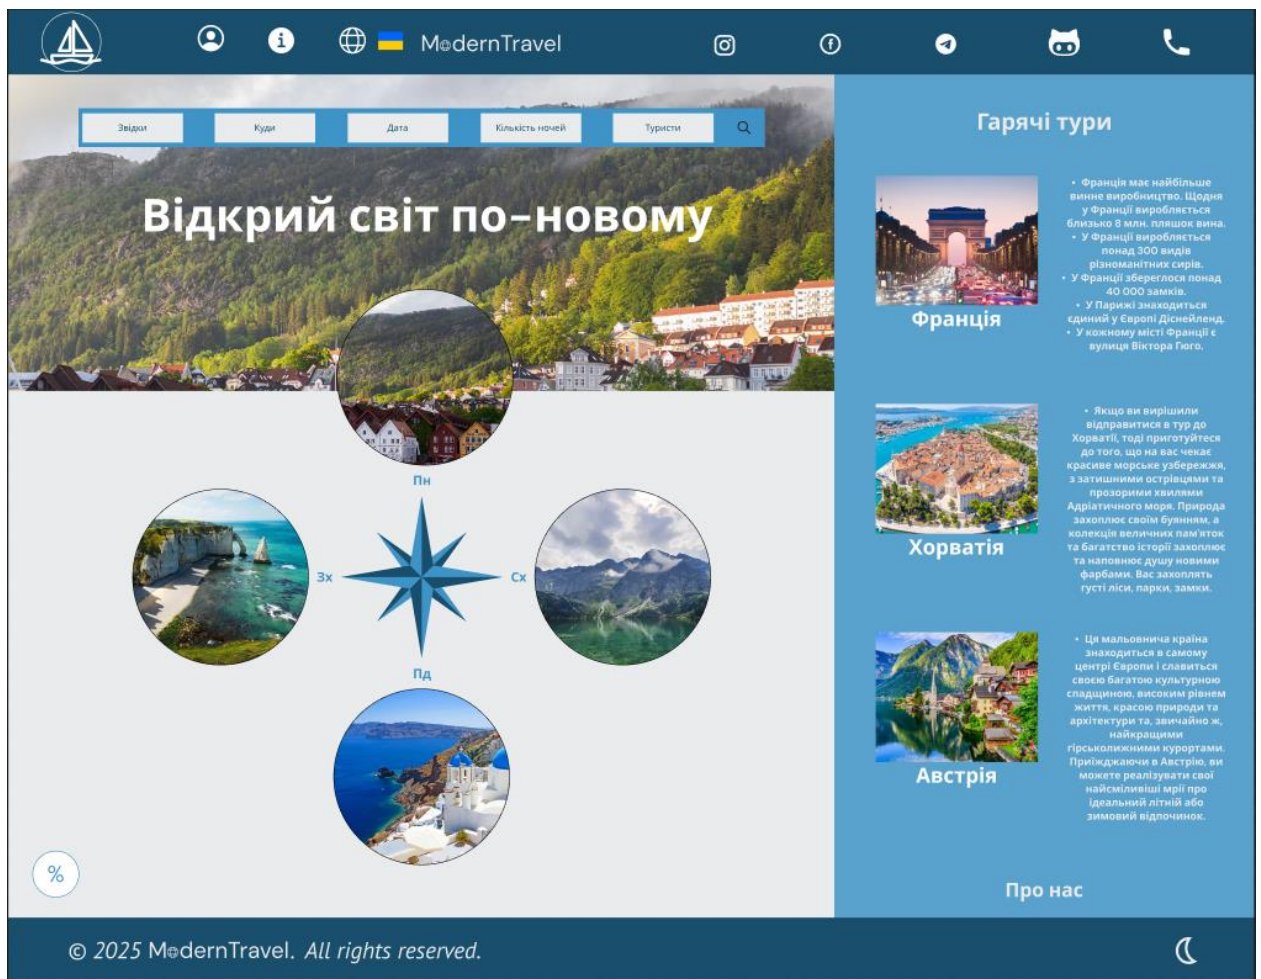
ModernTravel

Звідки
Куди
Дата
Кількість ночей
Туристи

Відкрий світ по-новому

Пн
Зх
Сх
Пд

%

Гарячі тури

Франція

• Франція має найбільше винне виробництво. Щодня у Франції виробляється близько 8 млн. пляшок вина.
• У Франції виробляється понад 300 видів різноманітних сирів.
• У Франції збереглося понад 40 000 замків.
• У Парижі знаходиться єдиний у Європі Діснейленд.
• У кожному місті Франції є вулиця Віктора Гюго.

Хорватія

• Якщо ви вирішили відправитися в тур до Хорватії, тоді приготуйтеся до того, що на вас чекає красиве морське узбережжя, з затишними острівцями та прозорими хвилями Адріатичного моря. Природа захоплює своїм буянням, а колекція величних пам'яток та багатство історії захоплює та наповнює душу новими фарбами. Вас захоплять густі ліси, парки, замки.

Австрія

• Ця мальовнича країна знаходиться в самому центрі Європи і славиться своєю багатою культурною спадщиною, високим рівнем життя, красою природи та архітектури та, звичайно ж, найкращими гірськолижними курортами. Приїжджаючи в Австрію, ви можете реалізувати свої найсміливіші мрії про ідеальний літній або зимовий відпочинок.

Про нас

© 2025 ModernTravel. All rights reserved.